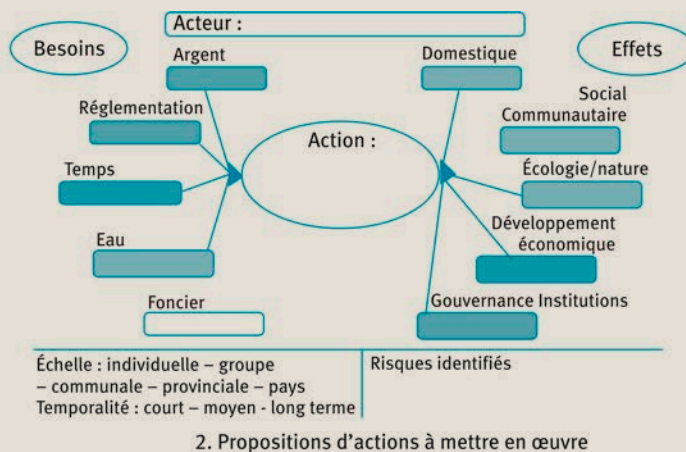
Acteur :

Besoins

Effets

Argent

Domestique

Réglementation

Social

Communautaire

Action :

Temps

Écologie/nature

Développement économique

Eau

Foncier

Gouvernance Institutions

Échelle : individuelle – groupe – communale – provinciale – pays
Temporalité : court – moyen - long terme

Risques identifiés

2. Propositions d’actions à mettre en œuvre